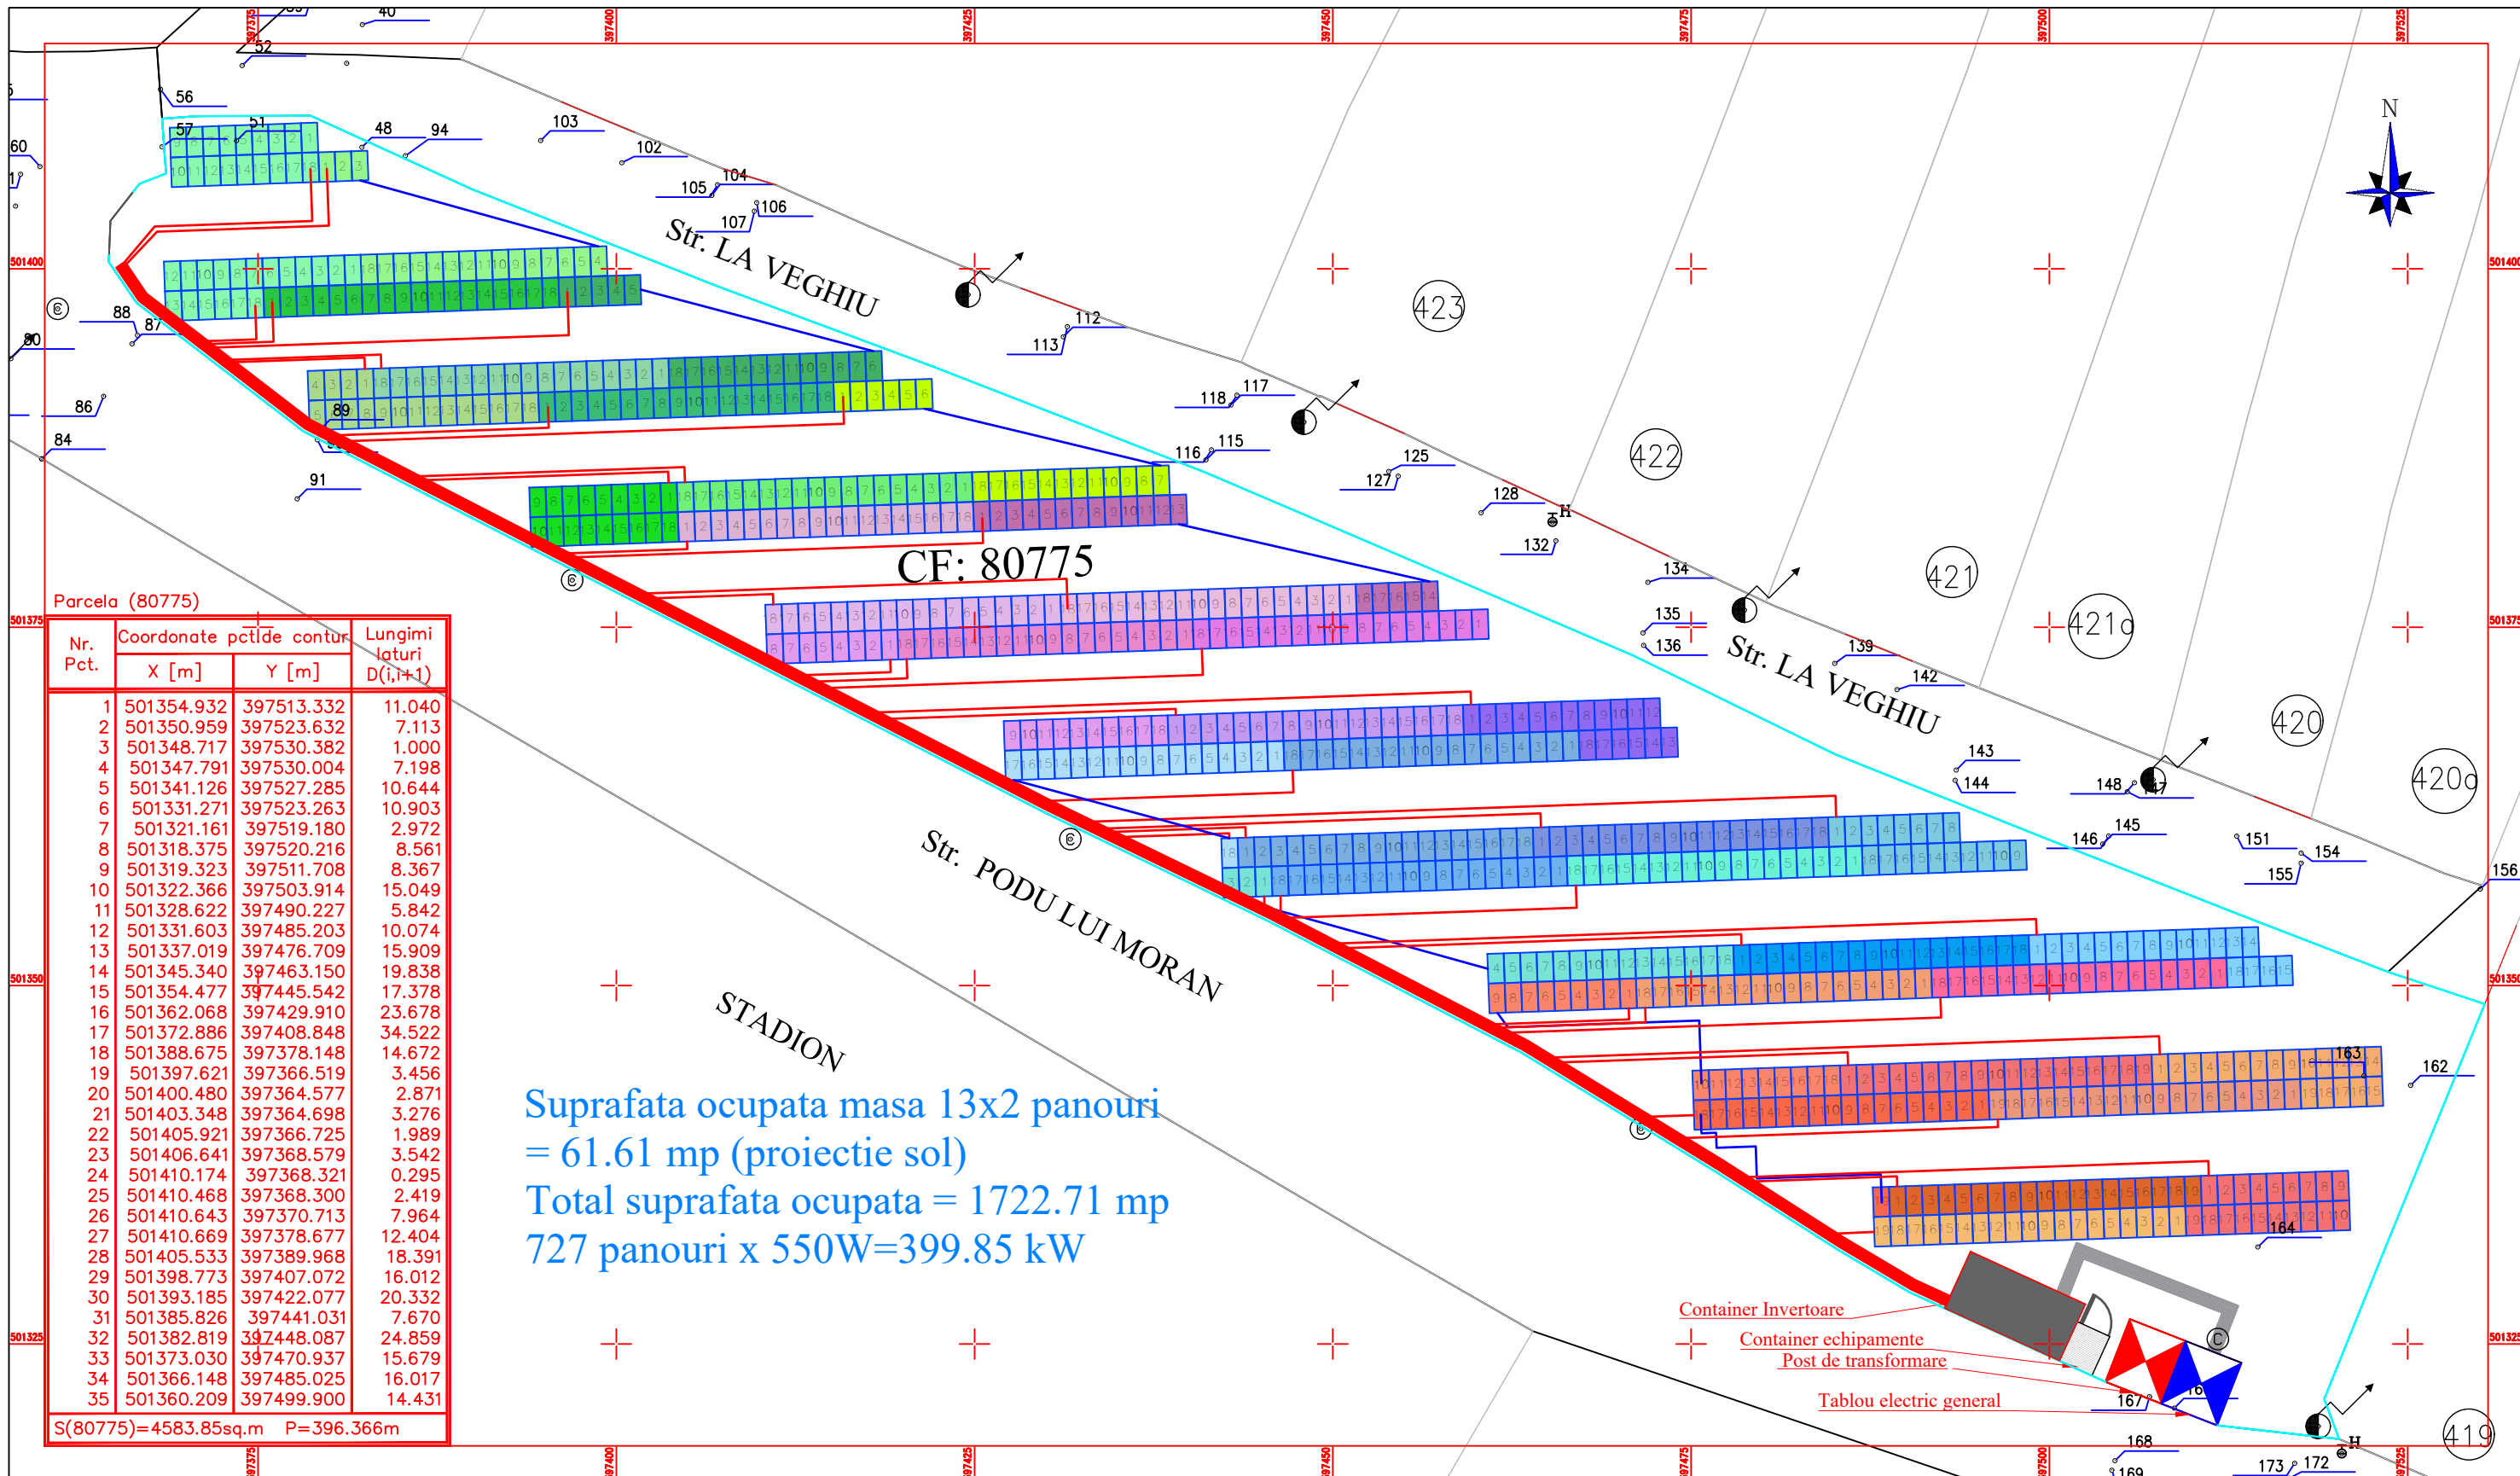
Str. LA VEGHIU

Str. LA VEGHIU

CF: 80775

Str. PODU LUI MORAN

STADION

423
422
421
421a
420
420a
419

N

Parcela (80775)

| Nr. Pct. | Coordonate pct.de contur X [m] | Y [m] | Lungimi laturi D(i,i+1) |
|---|---|---|---|
| 1 | 501354.932 | 397513.332 | 11.040 |
| 2 | 501350.959 | 397523.632 | 7.113 |
| 3 | 501348.717 | 397530.382 | 1.000 |
| 4 | 501347.791 | 397530.004 | 7.198 |
| 5 | 501341.126 | 397527.285 | 10.644 |
| 6 | 501331.271 | 397523.263 | 10.903 |
| 7 | 501321.161 | 397519.180 | 2.972 |
| 8 | 501318.375 | 397520.216 | 8.561 |
| 9 | 501319.323 | 397511.708 | 8.367 |
| 10 | 501322.366 | 397503.914 | 15.049 |
| 11 | 501328.622 | 397490.227 | 5.842 |
| 12 | 501331.603 | 397485.203 | 10.074 |
| 13 | 501337.019 | 397476.709 | 15.909 |
| 14 | 501345.340 | 397463.150 | 19.838 |
| 15 | 501354.477 | 397445.542 | 17.378 |
| 16 | 501362.068 | 397429.910 | 23.678 |
| 17 | 501372.886 | 397408.848 | 34.522 |
| 18 | 501388.675 | 397378.148 | 14.672 |
| 19 | 501397.621 | 397366.519 | 3.456 |
| 20 | 501400.480 | 397364.577 | 2.871 |
| 21 | 501403.348 | 397364.698 | 3.276 |
| 22 | 501405.921 | 397366.725 | 1.989 |
| 23 | 501406.641 | 397368.579 | 3.542 |
| 24 | 501410.174 | 397368.321 | 0.295 |
| 25 | 501410.468 | 397368.300 | 2.419 |
| 26 | 501410.643 | 397370.713 | 7.964 |
| 27 | 501410.669 | 397378.677 | 12.404 |
| 28 | 501405.533 | 397389.968 | 18.391 |
| 29 | 501398.773 | 397407.072 | 16.012 |
| 30 | 501393.185 | 397422.077 | 20.332 |
| 31 | 501385.826 | 397441.031 | 7.670 |
| 32 | 501382.819 | 397448.087 | 24.859 |
| 33 | 501373.030 | 397470.937 | 15.679 |
| 34 | 501366.148 | 397485.025 | 16.017 |
| 35 | 501360.209 | 397499.900 | 14.431 |

S(80775)=4583.85sq.m P=396.366m

Suprafata ocupata masa 13x2 panouri = 61.61 mp (proiectie sol)
Total suprafata ocupata = 1722.71 mp
727 panouri x 550W=399.85 kW

Container Invertoare
Container echipamente
Post de transformare
Tablou electric general

40 52 56 57 51 48 94 60 103 102 104 105 106 107 88 87 80 86 84 89 91 112 113 117 118 116 115 125 127 128 132 134 135 136 139 142 143 144 148 147 146 145 151 154 155 156 162 163 164 167 168 169 173 172

501400 501375 501350 501325
397375 397400 397425 397450 397475 397500 397525